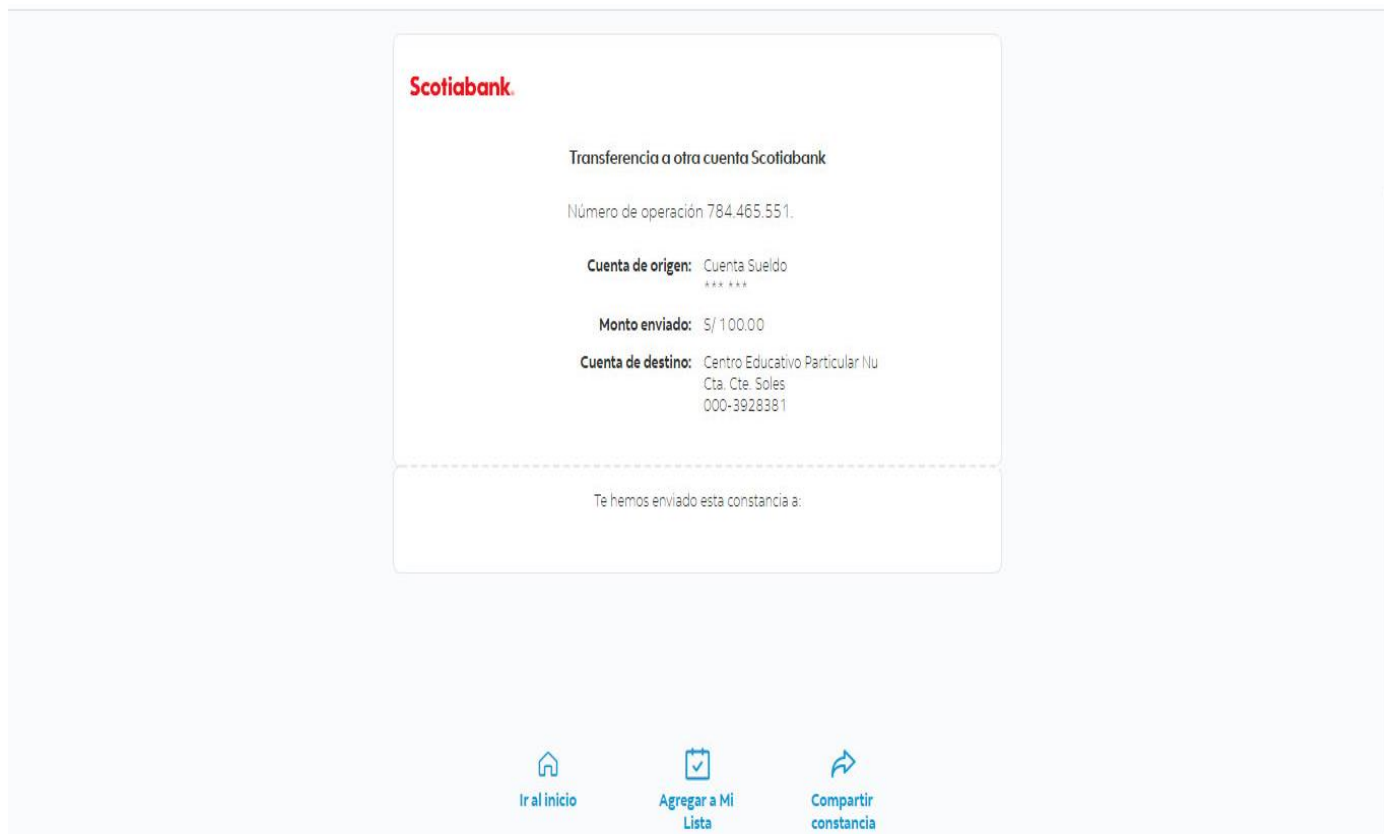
Scotiabank.

Transferencia a otra cuenta Scotiabank

Número de operación 784.465.551.

Cuenta de origen: Cuenta Sueldo
*** ***

Monto enviado: S/ 100.00

Cuenta de destino: Centro Educativo Particular Nu
Cta. Cte. Soles
000-3928381

Te hemos enviado esta constancia a:

Ir al inicio

Agregar a Mi Lista

Compartir constancia